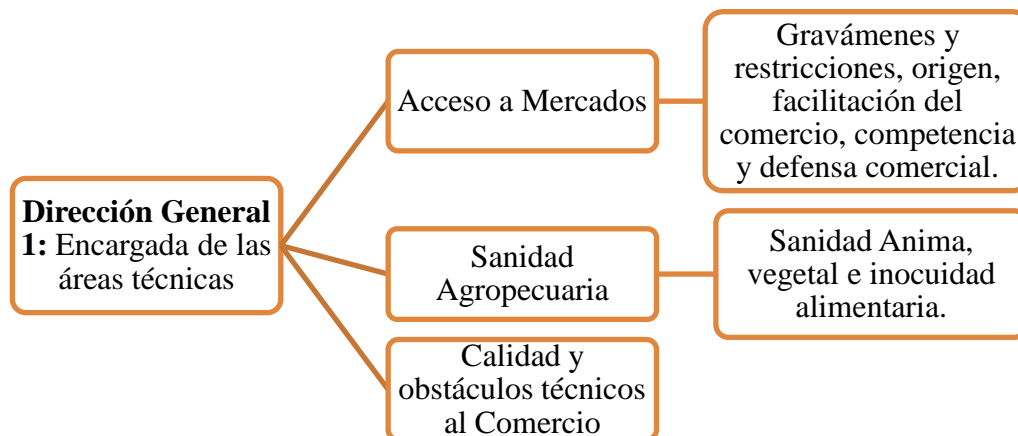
**Dirección General 1:** Encargada de las áreas técnicas

Acceso a Mercados

Gravámenes y restricciones, origen, facilitación del comercio, competencia y defensa comercial.

Sanidad Agropecuaria

Sanidad Anima, vegetal e inocuidad alimentaria.

Calidad y obstáculos técnicos al Comercio